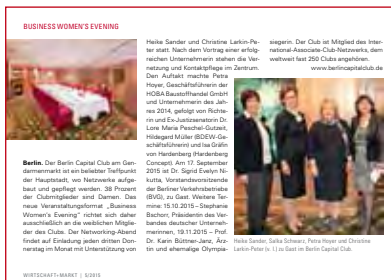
BUSINESS WOMEN'S EVENING

Berlin. Der Berlin Capital Club am Gendarmenmarkt ist ein beliebter Treffpunkt der Hauptstadt, wo Netzwerke aufgebaut und gepflegt werden. 38 Prozent der Clubmitglieder sind Damen. Das neue Veranstaltungsformat „Business Women's Evening" richtet sich daher ausschließlich an die weiblichen Mitglieder des Clubs. Der Networking-Abend findet auf Einladung jeden dritten Donnerstag im Monat mit Unterstützung von Heike Sander und Christine Larkin-Peter statt. Nach dem Vortrag einer erfolgreichen Unternehmerin stehen die Vernetzung und Kontaktpflege im Zentrum. Den Auftakt machte Petra Hoyer, Geschäftsführerin der HOBA Baustoffhandel GmbH und Unternehmerin des Jahres 2014, gefolgt von Richterin und Ex-Justizsenatorin Dr. Lore Maria Peschel-Gutzeit, Hildegard Müller (BDEW-Geschäftsführerin) und Isa Gräfin von Hardenberg (Hardenberg Concept). Am 17. September 2015 ist Dr. Sigrid Evelyn Nikutta, Vorstandsvorsitzende der Berliner Verkehrsbetriebe (BVG), zu Gast. Weitere Termine: 15.10.2015 – Stephanie Bschorr, Präsidentin des Verbandes deutscher Unternehmerinnen, 19.11.2015 – Prof. Dr. Karin Büttner-Janz, Ärztin und ehemalige Olympiasiegerin. Der Club ist Mitglied des International-Associate-Club-Netzwerks, dem weltweit fast 250 Clubs angehören.
www.berlincapitalclub.de

Heike Sander, Saskia Schwarz, Petra Hoyer und Christine Larkin-Peter (v. l.) zu Gast im Berlin Capital Club.

WIRTSCHAFT+MARKT | 5/2015